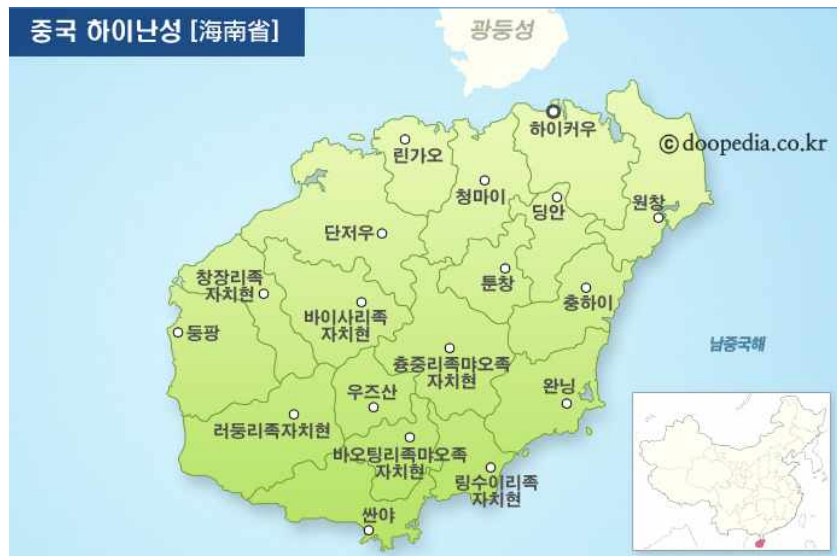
중국 하이난성 [海南省]

광둥성

하이커우

© doopedia.co.kr

린가오

청마이

딩안

원창

단저우

창장리족 자치현

툰창

충하이

바이사리족 자치현

둥팡

충중리족마오족 자치현

남중국해

우즈산

완닝

러둥리족자치현

바오팅리족마오족 자치현

링수이리족 자치현

싼야